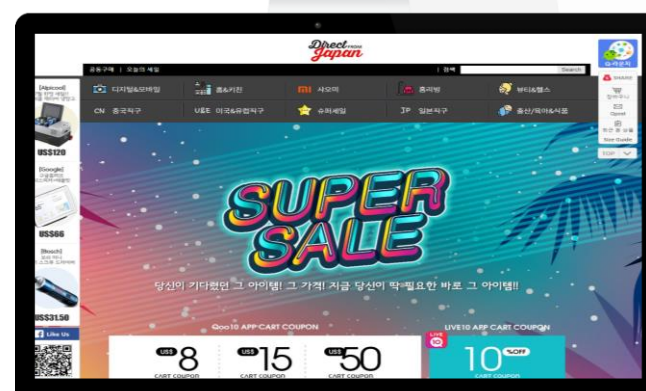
Direct from Japan

공동구매 | 오늘의 세일

| 검색 Search

디지털&모바일
홈&키친
샤오미
홈리빙
뷰티&헬스
CN 중국직구
US&EU 미국&유럽직구
슈퍼세일
JP 일본직구
출산/육아&식품

[Alpicool]
US$120
[Google]
US$66
[Bosch]
US$31.50
Like Us

SHARE
장바구니
Qpost
최근 본 상품
Size Guide
TOP

SUPER SALE

당신이 기다렸던 그 아이템! 그 가격! 지금 당신이 딱 필요한 바로 그 아이템!!

Qoo10 APP CART COUPON
US$ 8 CART COUPON
US$ 15 CART COUPON
US$ 50 CART COUPON

LIVE10 APP CART COUPON
LIVE
10 %OFF CART COUPON